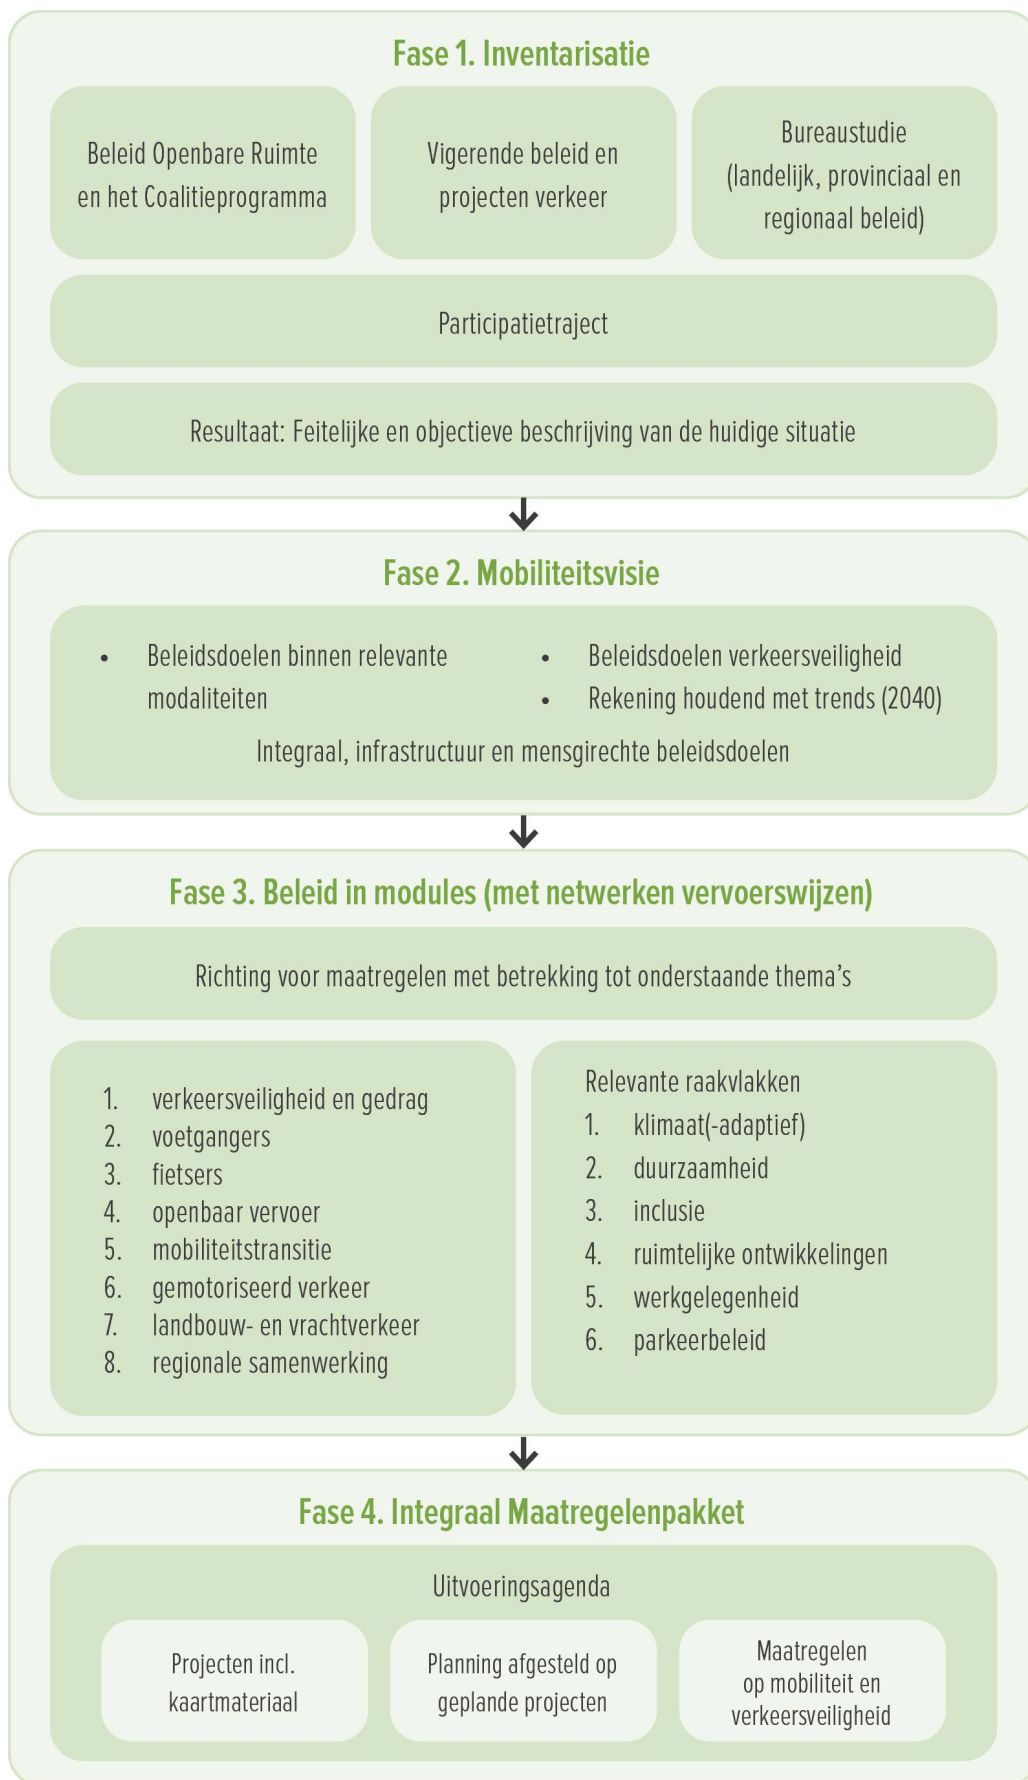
Fase 1. Inventarisatie

Beleid Openbare Ruimte en het Coalitieprogramma

Vigerende beleid en projecten verkeer

Bureaustudie (landelijk, provinciaal en regionaal beleid)

Participatietraject

Resultaat: Feitelijke en objectieve beschrijving van de huidige situatie

Fase 2. Mobiliteitsvisie

- Beleidsdoelen binnen relevante modaliteiten

- Beleidsdoelen verkeersveiligheid
- Rekening houdend met trends (2040)

Integraal, infrastructuur en mensgirechte beleidsdoelen

Fase 3. Beleid in modules (met netwerken vervoerswijzen)

Richting voor maatregelen met betrekking tot onderstaande thema's

1. verkeersveiligheid en gedrag
2. voetgangers
3. fietsers
4. openbaar vervoer
5. mobiliteitstransitie
6. gemotoriseerd verkeer
7. landbouw- en vrachtverkeer
8. regionale samenwerking

Relevante raakvlakken
1. klimaat(-adaptief)
2. duurzaamheid
3. inclusie
4. ruimtelijke ontwikkelingen
5. werkgelegenheid
6. parkeerbeleid

Fase 4. Integraal Maatregelenpakket

Uitvoeringsagenda

Projecten incl. kaartmateriaal

Planning afgesteld op geplande projecten

Maatregelen op mobiliteit en verkeersveiligheid